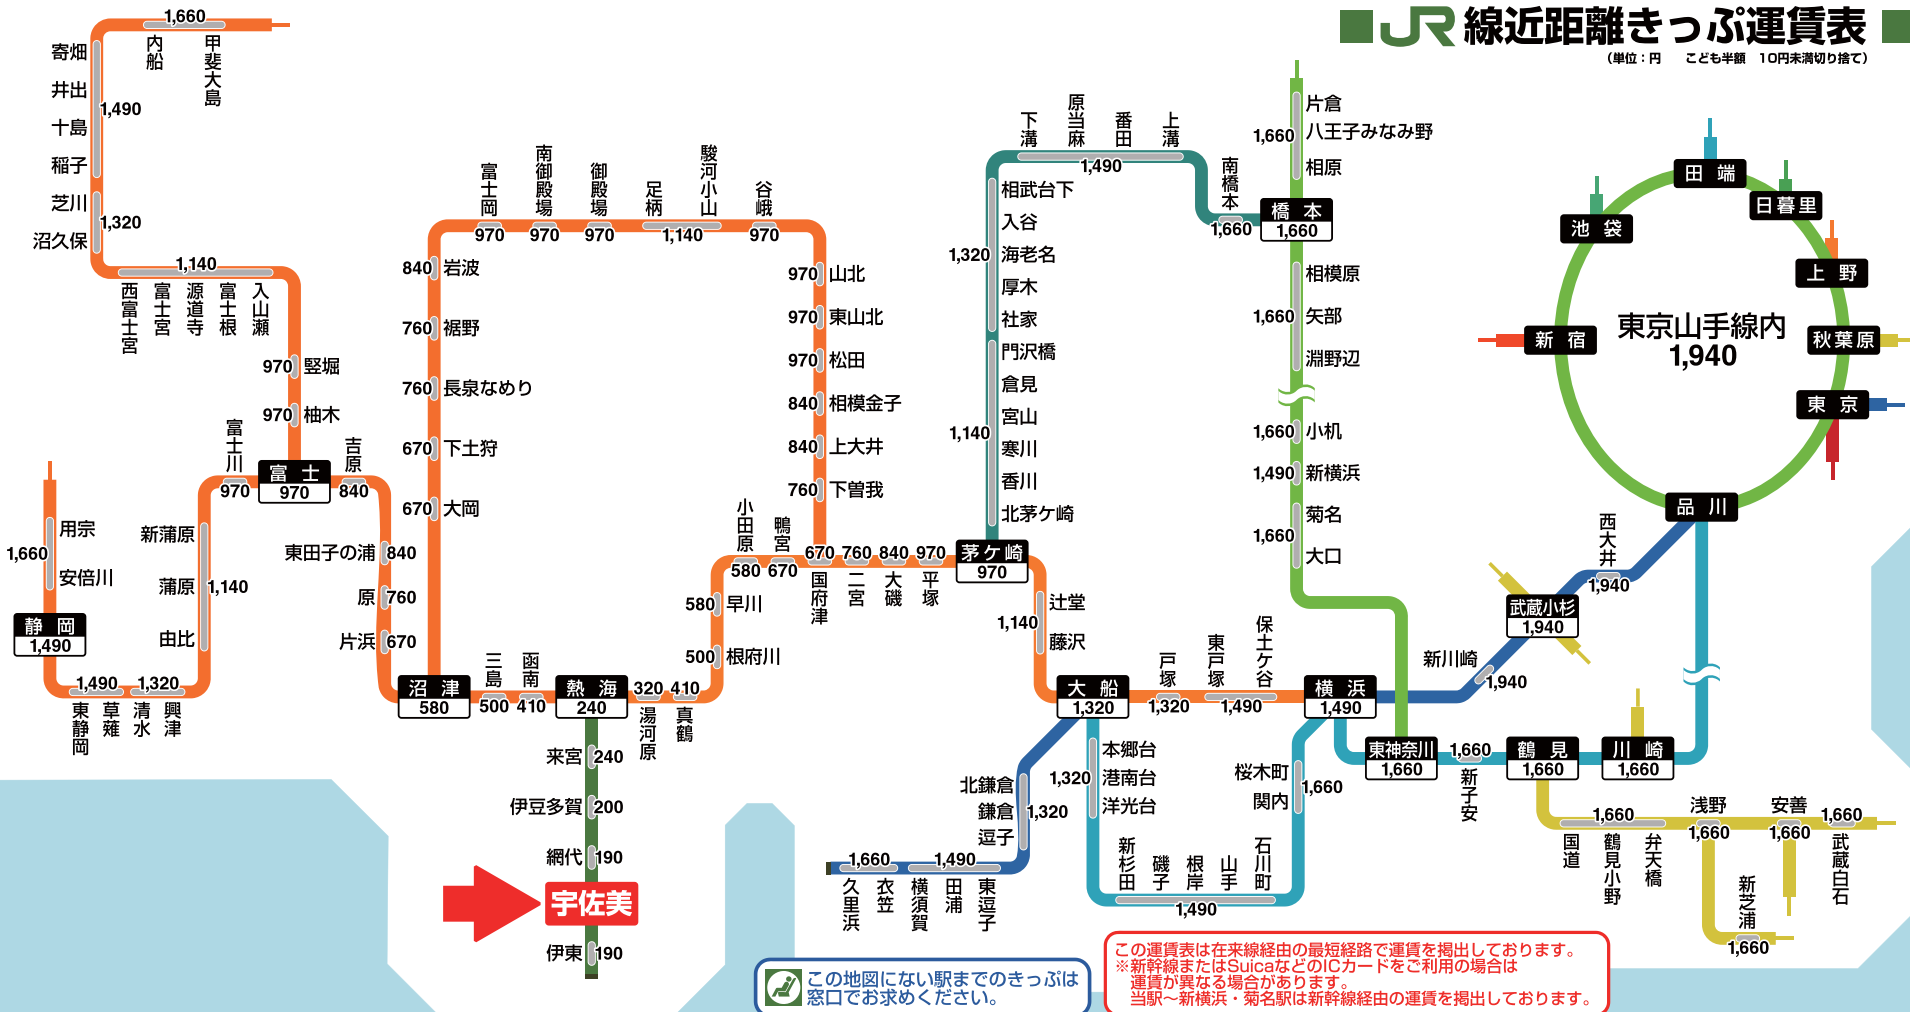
JR線近距離きっぷ運賃表
(単位：円　こども半額　10円未満切り捨て)

1,660
内船
甲斐大島
寄畑
井出
十島
稲子
芝川
沼久保
1,490
1,320
1,140
西富士宮
富士宮
源道寺
富士根
入山瀬
970 竪堀
970 柚木
富士川
富士 970
吉原
970
840
用宗
1,660
安倍川
静岡 1,490
新蒲原
蒲原 1,140
由比
1,490
1,320
東静岡
草薙
清水
興津
東田子の浦 840
原 760
片浜 670
沼津 580
三島
函南
500
410
熱海 240
320
410
湯河原
真鶴
来宮 240
伊豆多賀 200
網代 190
宇佐美
伊東 190

富士岡
南御殿場
御殿場
足柄
駿河小山
谷峨
970
970
970
1,140
970
840 岩波
760 裾野
760 長泉なめり
670 下土狩
670 大岡
970 山北
970 東山北
970 松田
840 相模金子
840 上大井
760 下曽我
小田原
鴨宮
580
670
670
760
840
970
国府津
二宮
大磯
平塚
580 早川
500 根府川
茅ケ崎 970
1,140
辻堂
藤沢
大船 1,320
戸塚
東戸塚
保土ケ谷
1,320
1,490
横浜 1,490

下溝
原当麻
番田
上溝
1,490
南橋本
相武台下
入谷
1,320 海老名
厚木
社家
門沢橋
倉見
宮山
1,140
寒川
香川
北茅ケ崎
橋本 1,660
1,660
片倉
1,660 八王子みなみ野
相原
相模原
1,660 矢部
淵野辺
1,660 小机
1,490 新横浜
菊名
1,660 大口

東京山手線内 1,940
田端
日暮里
池袋
上野
新宿
秋葉原
東京
品川
西大井
1,940
武蔵小杉 1,940
新川崎
1,940
東神奈川 1,660
1,660
新子安
鶴見 1,660
川崎 1,660

本郷台
1,320 港南台
洋光台
北鎌倉
鎌倉 1,320
逗子
1,660
1,490
久里浜
衣笠
横須賀
田浦
東逗子
新杉田
磯子
根岸
山手
石川町
1,490
桜木町
関内 1,660
1,660
国道
鶴見小野
弁天橋
浅野
1,660
安善
1,660
1,660
武蔵白石
新芝浦
1,660

この地図にない駅までのきっぷは窓口でお求めください。

この運賃表は在来線経由の最短経路で運賃を掲出しております。
※新幹線またはSuicaなどのICカードをご利用の場合は運賃が異なる場合があります。
当駅～新横浜・菊名駅は新幹線経由の運賃を掲出しております。